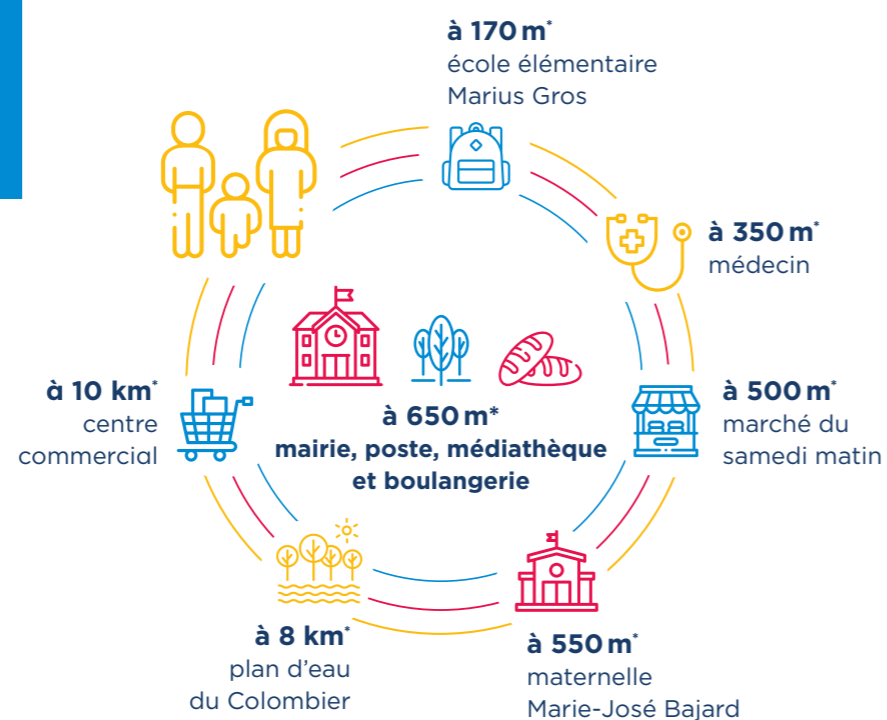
à 170 m*
école élémentaire Marius Gros

à 350 m*
médecin

à 500 m*
marché du samedi matin

à 550 m*
maternelle Marie-José Bajard

à 8 km*
plan d'eau du Colombier

à 10 km*
centre commercial

à 650 m*
mairie, poste, médiathèque et boulangerie